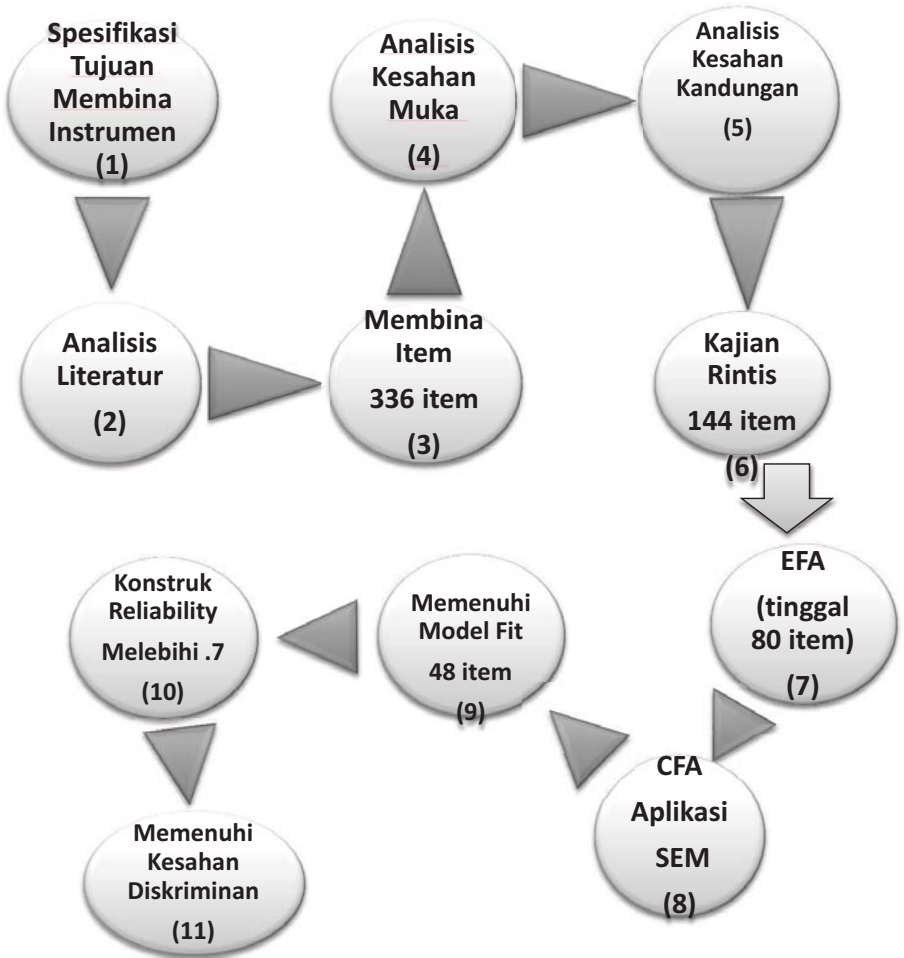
Spesifikasi Tujuan Membina Instrumen
(1)

Analisis Literatur
(2)

Membina Item
336 item
(3)

Analisis Kesahan Muka
(4)

Analisis Kesahan Kandungan
(5)

Kajian Rintis
144 item
(6)

EFA
(tinggal 80 item)
(7)

CFA
Aplikasi
SEM
(8)

Memenuhi Model Fit
48 item
(9)

Konstruk Reliability
Melebihi .7
(10)

Memenuhi Kesahan Diskriminan
(11)